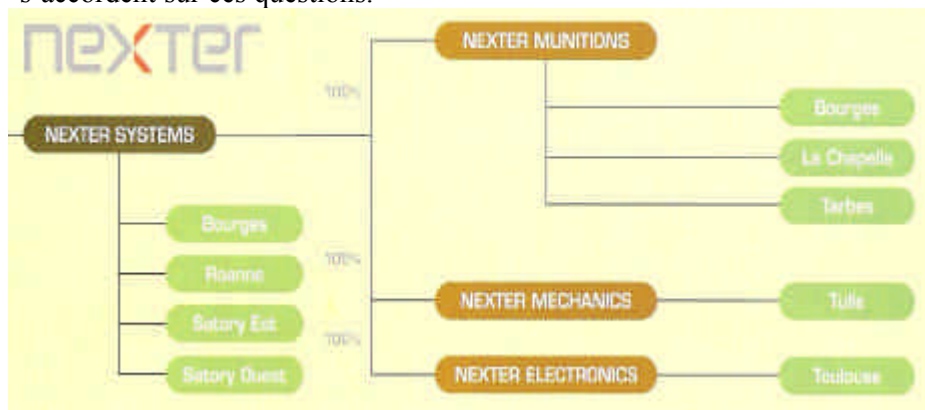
s'accordent sur ces questions.

nexter

NEXTER SYSTEMS

100%

NEXTER MUNITIONS

Bourges

La Chapelle

Tarbes

Bourges

Roanne

Satory Est

Satory Ouest

100%

NEXTER MECHANICS

Tulle

100%

NEXTER ELECTRONICS

Toulouse